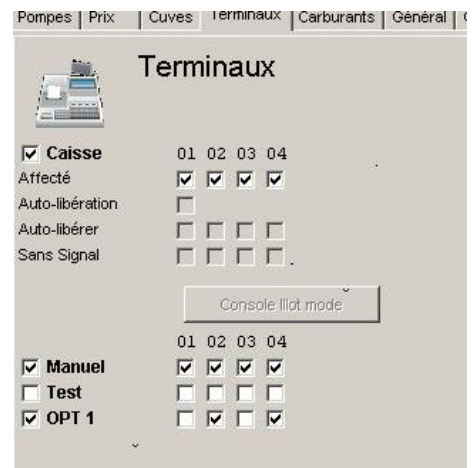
Pompes | Prix | Cuves | Terminaux | Carburants | Général

Terminaux

☑ Caisse 01 02 03 04
Affecté ☑ ☑ ☑ ☑
Auto-libération ☐
Auto-libérer ☐ ☐ ☐ ☐
Sans Signal ☐ ☐ ☐ ☐

Console Ilot mode

01 02 03 04
☑ Manuel ☑ ☑ ☑ ☑
☐ Test ☐ ☐ ☐ ☐
☑ OPT 1 ☐ ☑ ☐ ☑